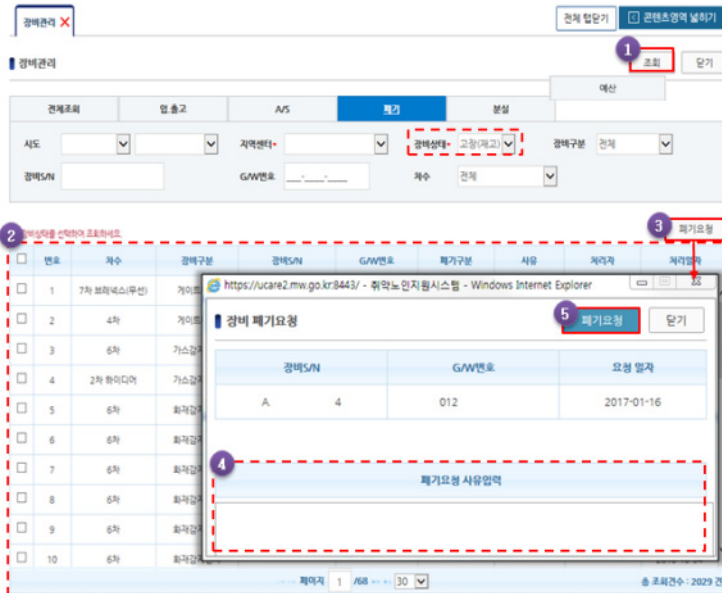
장비관리 ✕

전체 탭닫기 | 콘텐츠영역 넓히기

장비관리

1 조회 | 닫기

예산

| 전체조회 | 입.출고 | A/S | 폐기 | 분실 |
|---|---|---|---|---|

시도 | 지역센터* | 장비상태* 고장(재고) | 장비구분 전체

장비S/N | G/W번호 \_\_\_-\_\_\_-\_\_\_ | 차수 전체

2 장비상태를 선택하여 조회하세요.

3 폐기요청

| | 번호 | 차수 | 장비구분 | 장비S/N | G/W번호 | 폐기구분 | 사유 | 처리자 | 처리일자 |
|---|---|---|---|---|---|---|---|---|---|
| ☐ | 1 | 7차 브레넥스(무선) | 게이트 | | | | | | |
| ☐ | 2 | 4차 | 게이트 | | | | | | |
| ☐ | 3 | 6차 | 가스감지 | | | | | | |
| ☐ | 4 | 2차 하이디어 | 가스감지 | | | | | | |
| ☐ | 5 | 6차 | 화재감지 | | | | | | |
| ☐ | 6 | 6차 | 화재감지 | | | | | | |
| ☐ | 7 | 6차 | 화재감지 | | | | | | |
| ☐ | 8 | 6차 | 화재감지 | | | | | | |
| ☐ | 9 | 6차 | 화재감지 | | | | | | |
| ☐ | 10 | 6차 | 화재감지 | | | | | | |

페이지 1 /68 30

총 조회건수 : 2029 건

https://ucare2.mw.go.kr:8443/ - 취약노인지원시스템 - Windows Internet Explorer

장비 폐기요청

5 폐기요청 | 닫기

| 장비S/N | G/W번호 | 요청 일자 |
|---|---|---|
| A 4 | 012 | 2017-01-16 |

4

폐기요청 사유입력